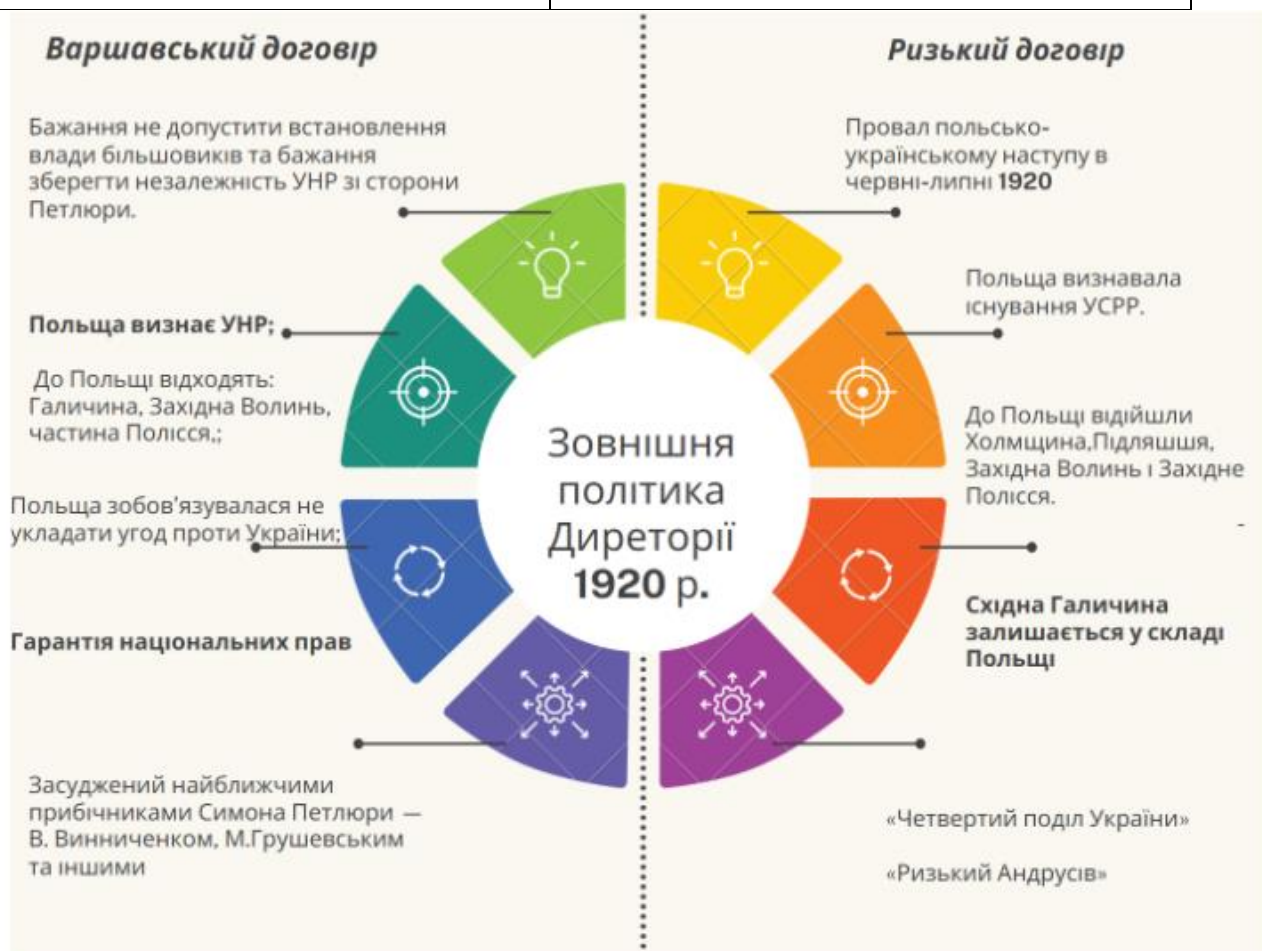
Варшавський договір

Ризький договір

Бажання не допустити встановлення влади більшовиків та бажання зберегти незалежність УНР зі сторони Петлюри.

Польща визнає УНР;

До Польщі відходять: Галичина, Західна Волинь, частина Полісся.;

Польща зобов'язувалася не укладати угод проти України;

Гарантія національних прав

Засуджений найближчими прибічниками Симона Петлюри — В. Винниченком, М.Грушевським та іншими

Провал польсько-українському наступу в червні-липні 1920

Польща визнавала існування УСРР.

До Польщі відійшли Холмщина,Підляшшя, Західна Волинь і Західне Полісся.

Східна Галичина залишається у складі Польщі

«Четвертий поділ України»

«Ризький Андрусів»

Зовнішня політика Диреторії 1920 р.